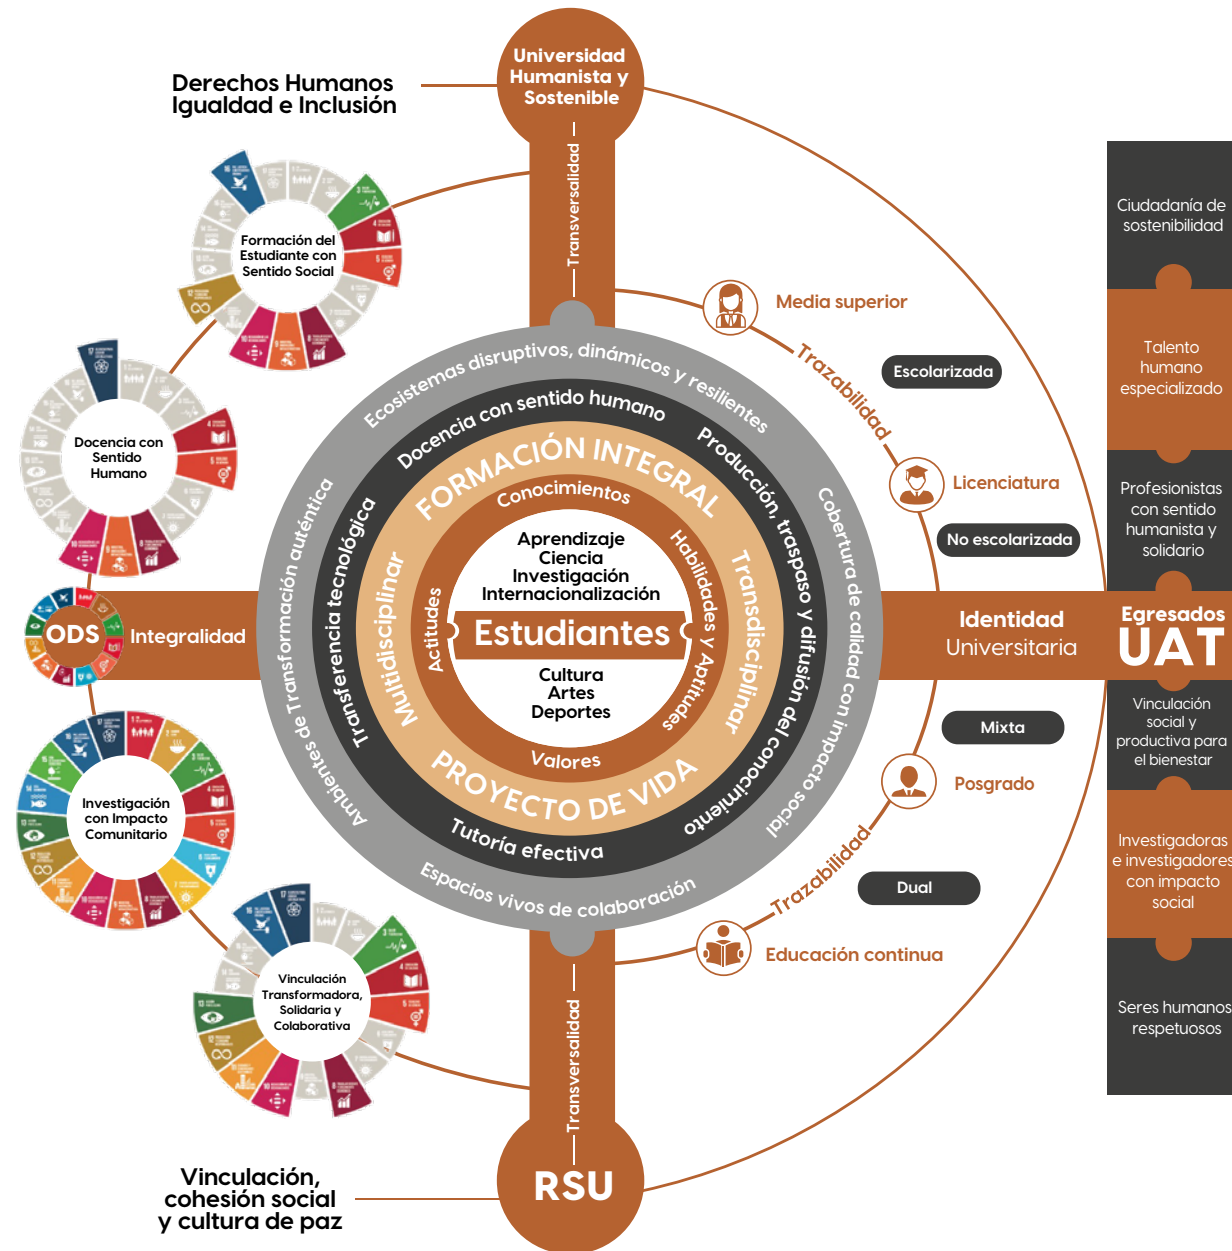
Universidad Humanista y Sostenible

Derechos Humanos
Igualdad e Inclusión

Transversalidad

Formación del Estudiante con Sentido Social

Docencia con Sentido Humano

ODS

Integralidad

Investigación con Impacto Comunitario

Vinculación Transformadora, Solidaria y Colaborativa

Media superior

Trazabilidad

Escolarizada

Licenciatura

No escolarizada

Ecosistemas disruptivos, dinámicos y resilientes

Docencia con sentido humano

Producción, traspaso y difusión del conocimiento

Cobertura de calidad con impacto social

FORMACIÓN INTEGRAL

Conocimientos

Aprendizaje
Ciencia
Investigación
Internacionalización

Estudiantes

Cultura
Artes
Deportes

Habilidades y Aptitudes

Actitudes

Multidisciplinar

Transdisciplinar

Transferencia tecnológica

Ambientes de Transformación auténtica

Valores

PROYECTO DE VIDA

Tutoría efectiva

Espacios vivos de colaboración

Identidad Universitaria

Mixta

Posgrado

Trazabilidad

Dual

Educación continua

Transversalidad

RSU

Vinculación,
cohesión social
y cultura de paz

Ciudadanía de sostenibilidad

Talento humano especializado

Profesionistas con sentido humanista y solidario

Egresados
UAT

Vinculación social y productiva para el bienestar

Investigadoras e investigadores con impacto social

Seres humanos respetuosos